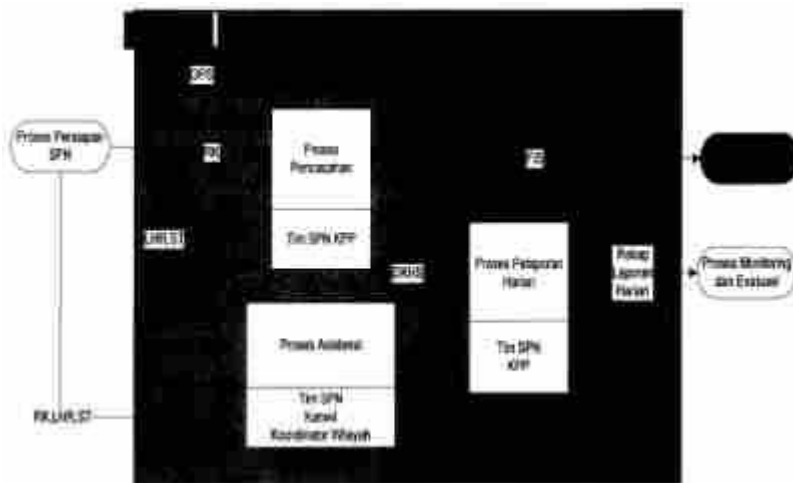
Proses Persiapan SPN

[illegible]

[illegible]

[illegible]

Proses Pencatatan

Tim SPN KPP

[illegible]

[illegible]

Proses Pelaporan Harian

Tim SPN KPP

Rekap Laporan Harian

Proses Monitoring dan Evaluasi

Proses Aktifitas

Tim SPN Kanwil Koordinator Wilayah

RK LHPLST